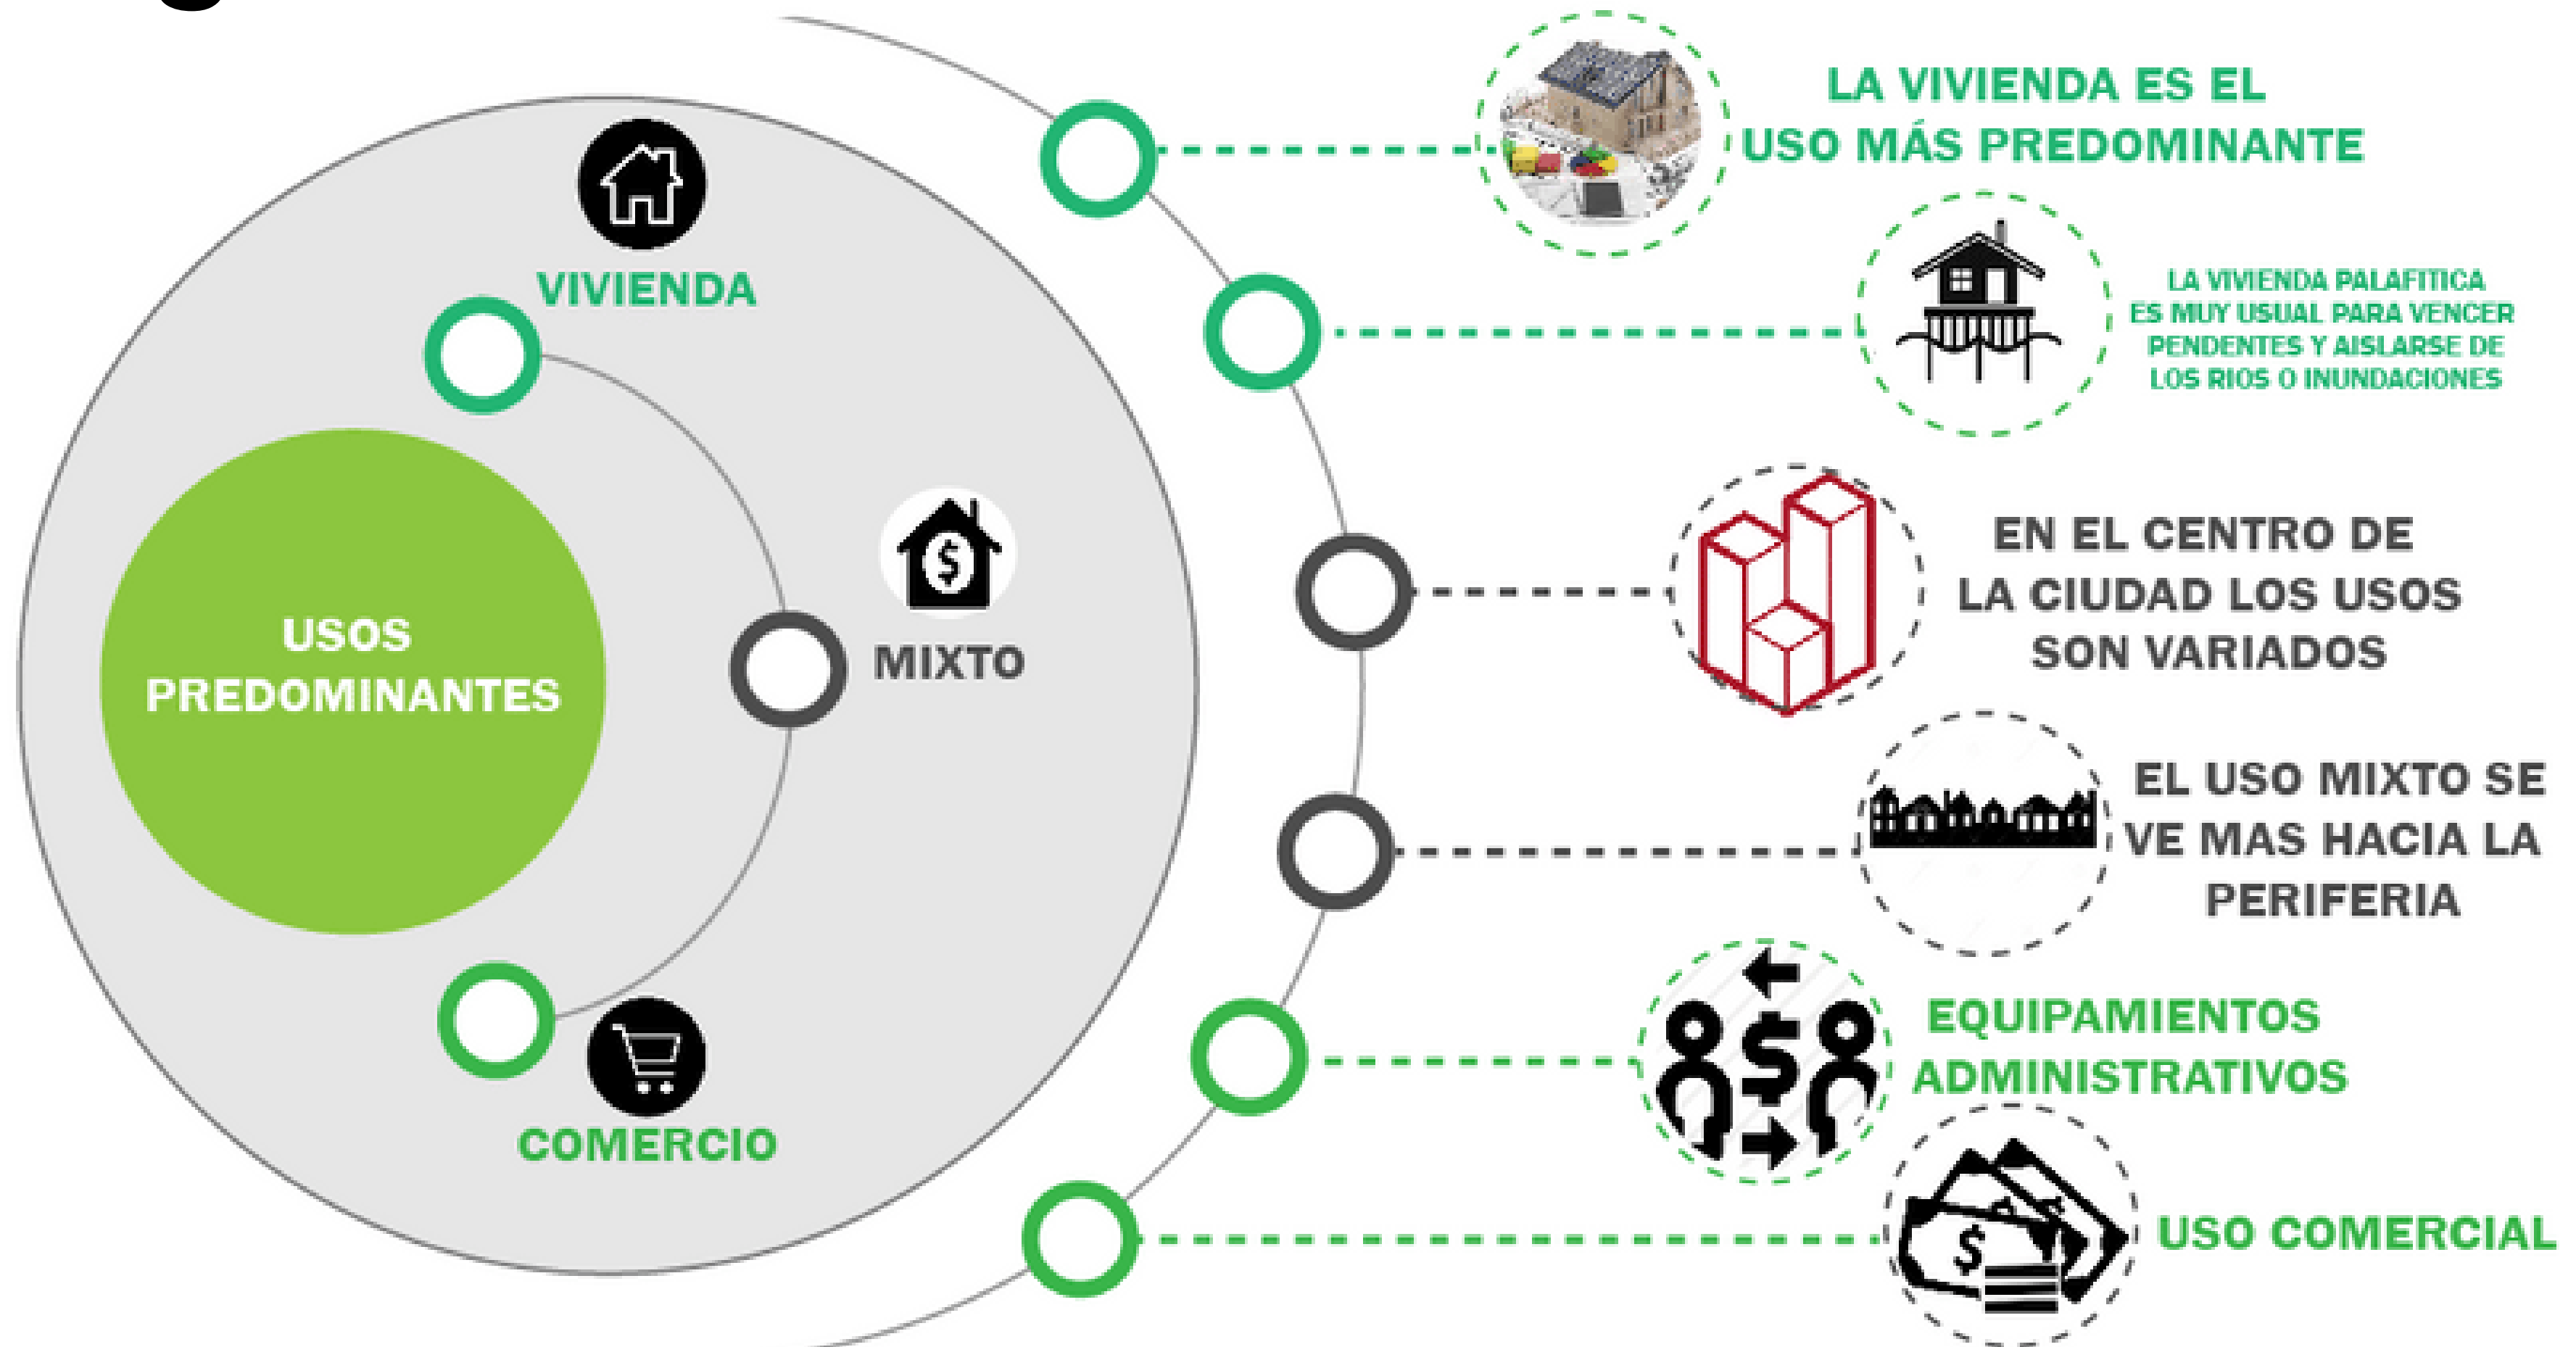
USOS PREDOMINANTES

VIVIENDA

MIXTO

COMERCIO

LA VIVIENDA ES EL USO MÁS PREDOMINANTE

LA VIVIENDA PALAFITICA ES MUY USUAL PARA VENCER PENDENTES Y AISLARSE DE LOS RIOS O INUNDACIONES

EN EL CENTRO DE LA CIUDAD LOS USOS SON VARIADOS

EL USO MIXTO SE VE MAS HACIA LA PERIFERIA

EQUIPAMIENTOS ADMINISTRATIVOS

USO COMERCIAL